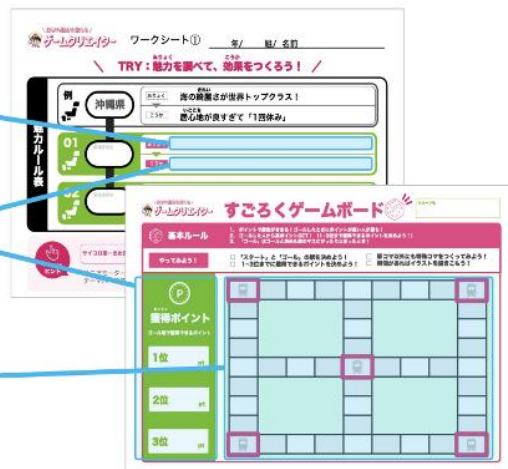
ゲームクリエイター　ワークシート①　年　組　名前

＼ TRY：魅力を調べて、効果をつくろう！ ／

例　沖縄県

みりょく　海の綺麗さが世界トップクラス！

こうか　居心地が良すぎて「1回休み」

魅力ルール表

01

02

ヒント

サイコロ

ゲームクリエイター　すごろくゲームボード

基本ルール

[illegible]

やってみよう！

「スタート」と「ゴール」の県を決めよう！

獲得ポイント

1位

2位

3位